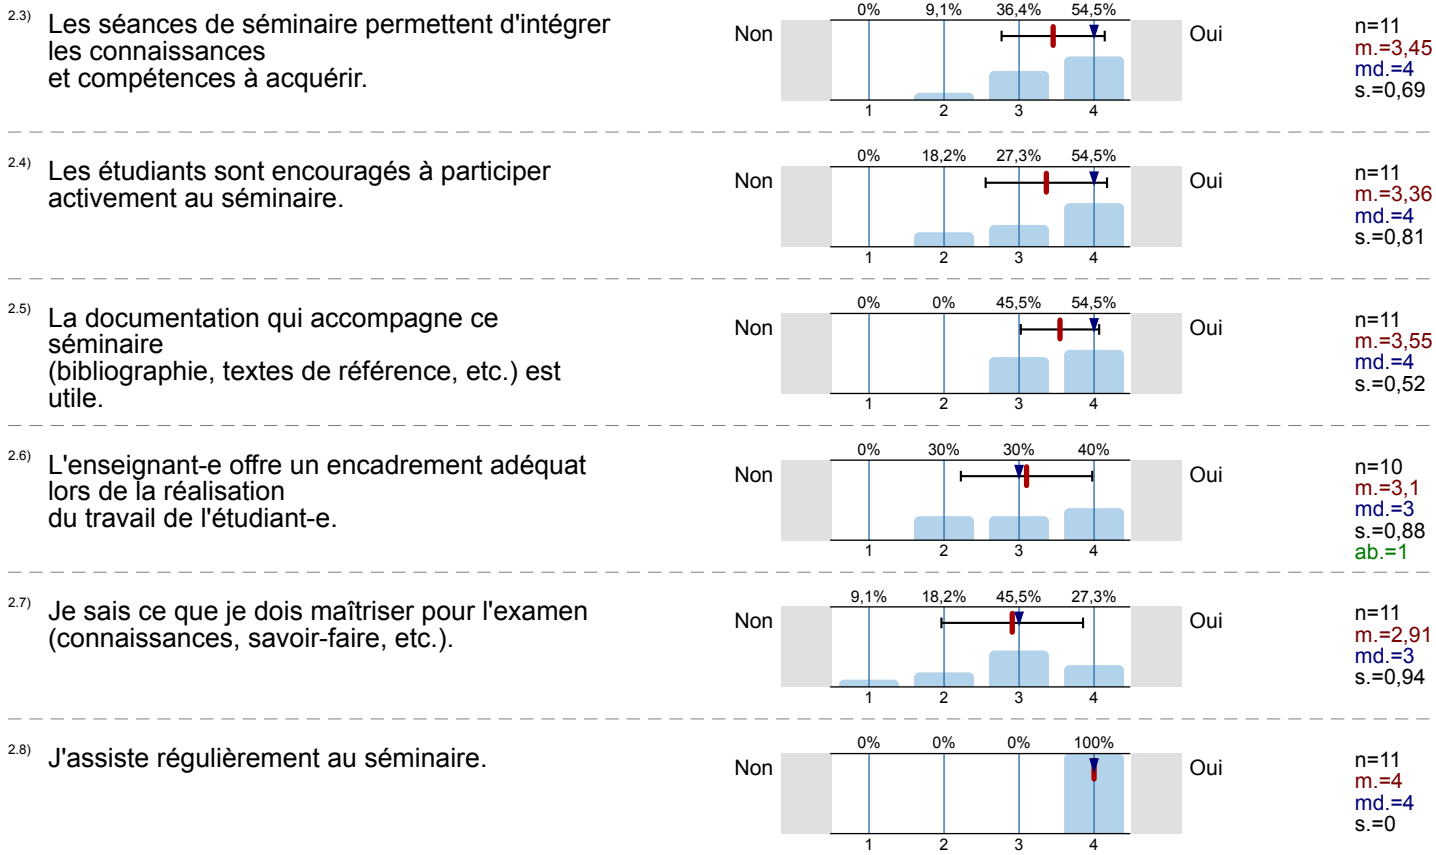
2.3) Les séances de séminaire permettent d'intégrer les connaissances
et compétences à acquérir.

Non
0% 9,1% 36,4% 54,5%
1 2 3 4
Oui

n=11
m.=3,45
md.=4
s.=0,69

2.4) Les étudiants sont encouragés à participer activement au séminaire.

Non
0% 18,2% 27,3% 54,5%
1 2 3 4
Oui

n=11
m.=3,36
md.=4
s.=0,81

2.5) La documentation qui accompagne ce séminaire
(bibliographie, textes de référence, etc.) est utile.

Non
0% 0% 45,5% 54,5%
1 2 3 4
Oui

n=11
m.=3,55
md.=4
s.=0,52

2.6) L'enseignant-e offre un encadrement adéquat lors de la réalisation
du travail de l'étudiant-e.

Non
0% 30% 30% 40%
1 2 3 4
Oui

n=10
m.=3,1
md.=3
s.=0,88
ab.=1

2.7) Je sais ce que je dois maîtriser pour l'examen (connaissances, savoir-faire, etc.).

Non
9,1% 18,2% 45,5% 27,3%
1 2 3 4
Oui

n=11
m.=2,91
md.=3
s.=0,94

2.8) J'assiste régulièrement au séminaire.

Non
0% 0% 0% 100%
1 2 3 4
Oui

n=11
m.=4
md.=4
s.=0